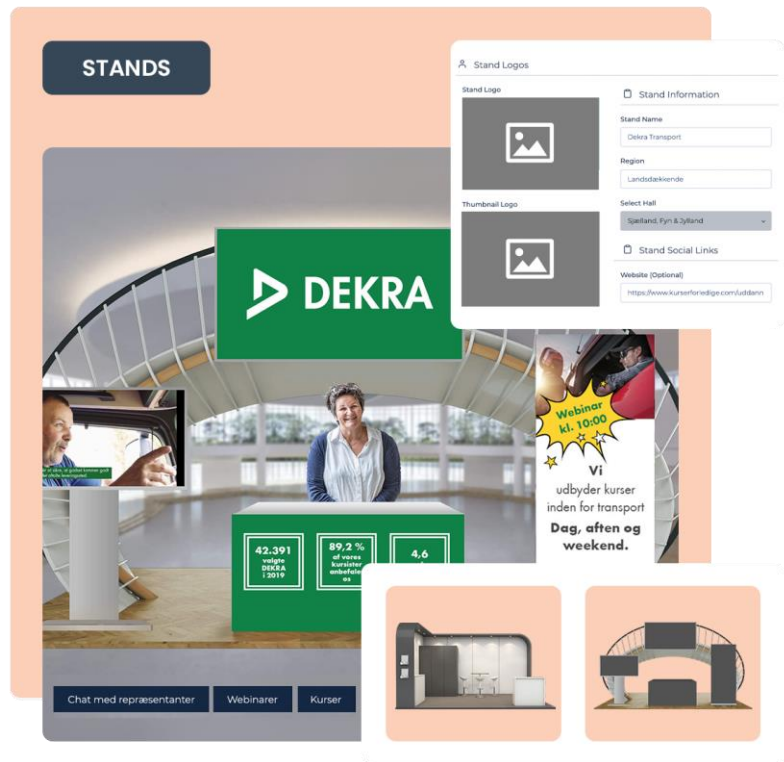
STANDS

Stand Logos

Stand Logo

Thumbnail Logo

Stand Information

Stand Name
Dekra Transport

Region
Landsdækkende

Select Hall
Sjælland, Fyn & Jylland

Stand Social Links

Website (Optional)
https://www.kurserforiedige.com/uddann

DEKRA

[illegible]

42.391 valgte DEKRA i 2019

89,2 % af vores kursister anbefaler os

4,6

Webinar kl. 10:00

Vi udbyder kurser inden for transport Dag, aften og weekend.

Chat med repræsentanter

Webinarer

Kurser